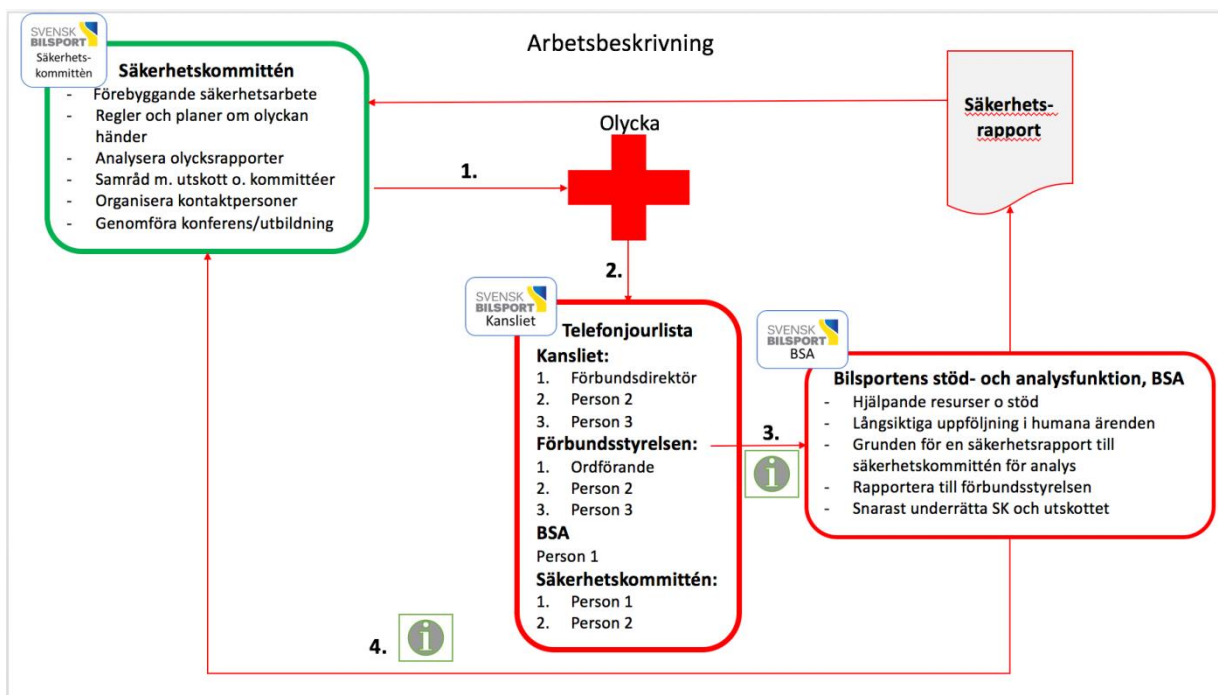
SVENSK BILSPORT Säkerhetskommittén

Säkerhetskommittén
- Förebyggande säkerhetsarbete
- Regler och planer om olyckan händer
- Analysera olycksrapporter
- Samråd m. utskott o. kommittéer
- Organisera kontaktpersoner
- Genomföra konferens/utbildning

Arbetsbeskrivning

Säkerhets-rapport

Olycka

1.

2.

SVENSK BILSPORT Kansliet

Telefonjourlista
Kansliet:
1. Förbundsdirektör
2. Person 2
3. Person 3
Förbundsstyrelsen:
1. Ordförande
2. Person 2
3. Person 3
BSA
Person 1
Säkerhetskommittén:
1. Person 1
2. Person 2

3.

i

SVENSK BILSPORT BSA

Bilsportens stöd- och analysfunktion, BSA
- Hjälpande resurser o stöd
- Långsiktiga uppföljning i humana ärenden
- Grunden för en säkerhetsrapport till säkerhetskommittén för analys
- Rapportera till förbundsstyrelsen
- Snarast underrätta SK och utskottet

4.

i